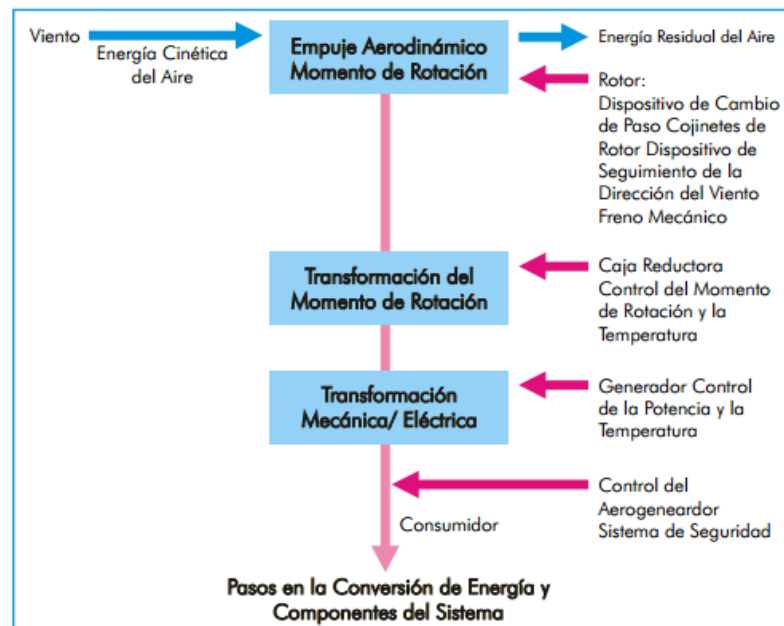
Viento

Energía Cinética del Aire

Empuje Aerodinámico Momento de Rotación

Energía Residual del Aire

Rotor: Dispositivo de Cambio de Paso Cojinetes de Rotor Dispositivo de Seguimiento de la Dirección del Viento Freno Mecánico

Transformación del Momento de Rotación

Caja Reductora Control del Momento de Rotación y la Temperatura

Transformación Mecánica/ Eléctrica

Generador Control de la Potencia y la Temperatura

Control del Aerogeneardor Sistema de Seguridad

Consumidor

Pasos en la Conversión de Energía y Componentes del Sistema